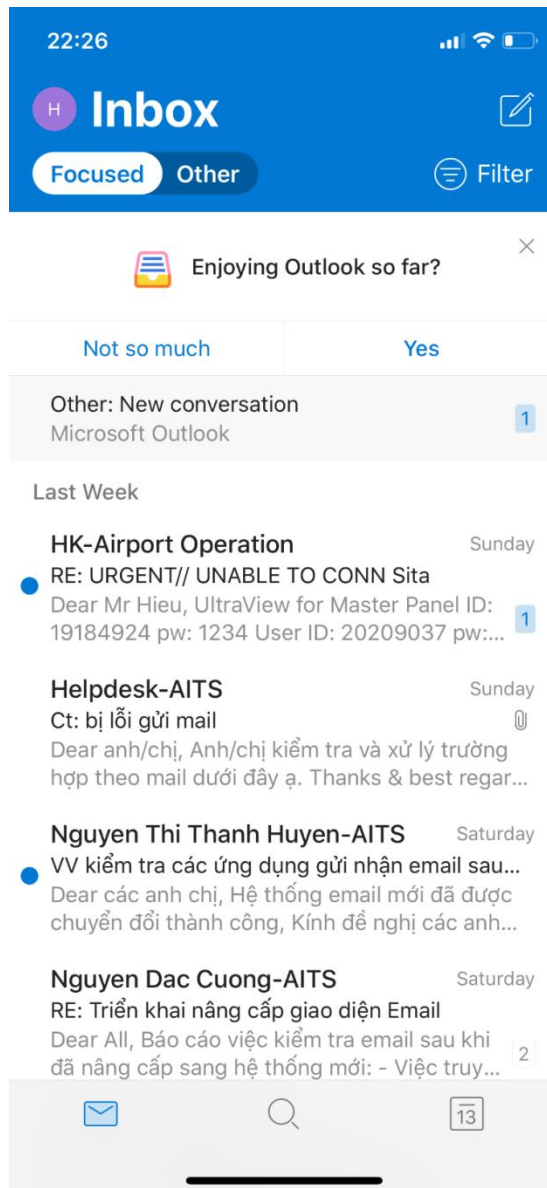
22:26

H Inbox

Focused Other

Filter

Enjoying Outlook so far?

×

Not so much

Yes

Other: New conversation
Microsoft Outlook

1

Last Week

HK-Airport Operation
Sunday
RE: URGENT// UNABLE TO CONN Sita
Dear Mr Hieu, UltraView for Master Panel ID: 19184924 pw: 1234 User ID: 20209037 pw:...
1

Helpdesk-AITS
Sunday
Ct: bị lỗi gửi mail
Dear anh/chị, Anh/chị kiểm tra và xử lý trường hợp theo mail dưới đây ạ. Thanks & best regar...

Nguyen Thi Thanh Huyen-AITS
Saturday
VV kiểm tra các ứng dụng gửi nhận email sau...
Dear các anh chị, Hệ thống email mới đã được chuyển đổi thành công, Kính đề nghị các anh...

Nguyen Dac Cuong-AITS
Saturday
RE: Triển khai nâng cấp giao diện Email
Dear All, Báo cáo việc kiểm tra email sau khi đã nâng cấp sang hệ thống mới: - Việc truy...
2

13